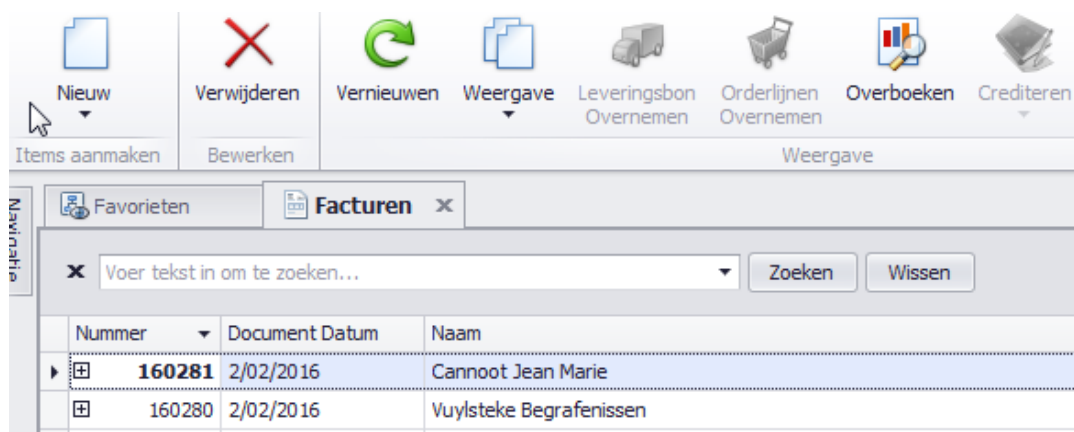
Nieuw
Items aanmaken

Verwijderen
Bewerken

Vernieuwen
Weergave
Leveringsbon Overnemen
Orderlijnen Overnemen
Overboeken
Crediteren
Weergave

Navigatie

Favorieten
Facturen ×

× Voer tekst in om te zoeken...
Zoeken
Wissen

| Nummer | Document Datum | Naam |
|---|---|---|
| 160281 | 2/02/2016 | Cannoot Jean Marie |
| 160280 | 2/02/2016 | Vuylsteke Begrafenissen |